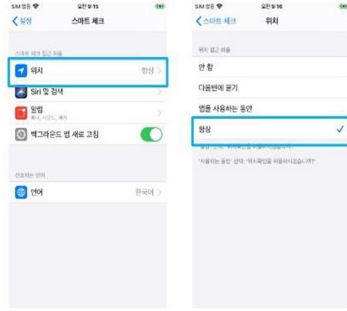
SIM 없음 오전 9:15

< 설정 스마트 체크

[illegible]

위치 항상 >

Siri 및 검색 >

알림 >

백그라운드 앱 새로 고침

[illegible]

언어 한국어 >

SIM 없음 오전 9:16

< 스마트 체크 위치

위치 접근 허용

안 함

다음번에 묻기

앱을 사용하는 동안

항상 ✓

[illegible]

'사용하는 동안' 상태: '위치확인을 허용하시겠습니까?'